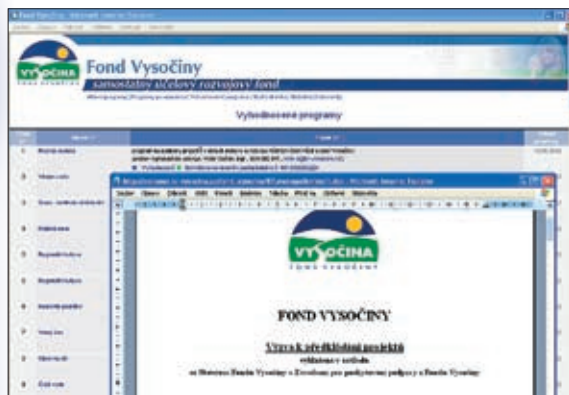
Fond Vysočiny
VYSOČINA
FOND VYSOČINY
samostatný účelový rozvojový fond
Vyhodnocené programy
VYSOČINA
FOND VYSOČINY
FOND VYSOČINY
Výzva k předkládání projektů
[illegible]
Soubor Úpravy Zobrazit Vložit Formát Nástroje Tabulka Okno Nápověda